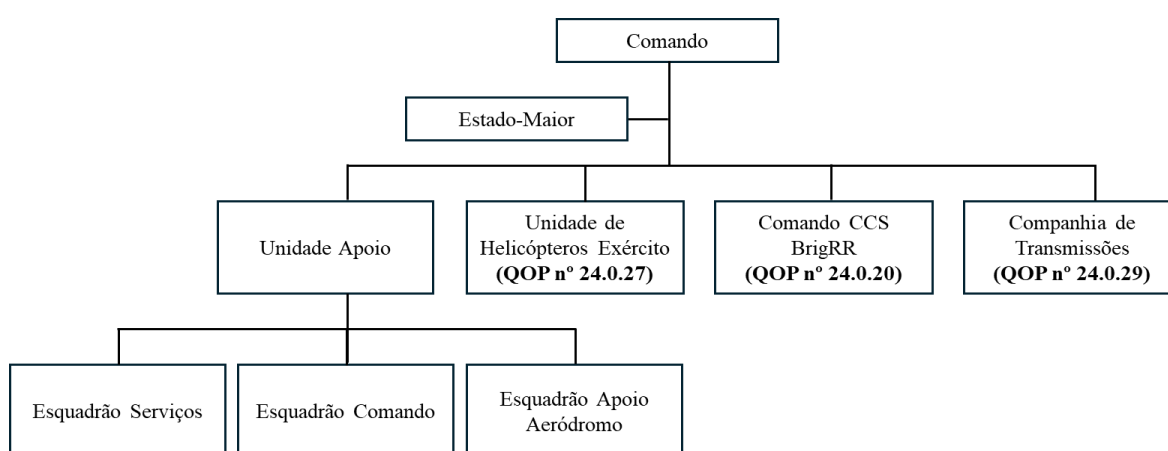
Comando

Estado-Maior

Unidade Apoio

Unidade de Helicópteros Exército
**(QOP nº 24.0.27)**

Comando CCS BrigRR
**(QOP nº 24.0.20)**

Companhia de Transmissões
**(QOP nº 24.0.29)**

Esquadrão Serviços

Esquadrão Comando

Esquadrão Apoio Aeródromo